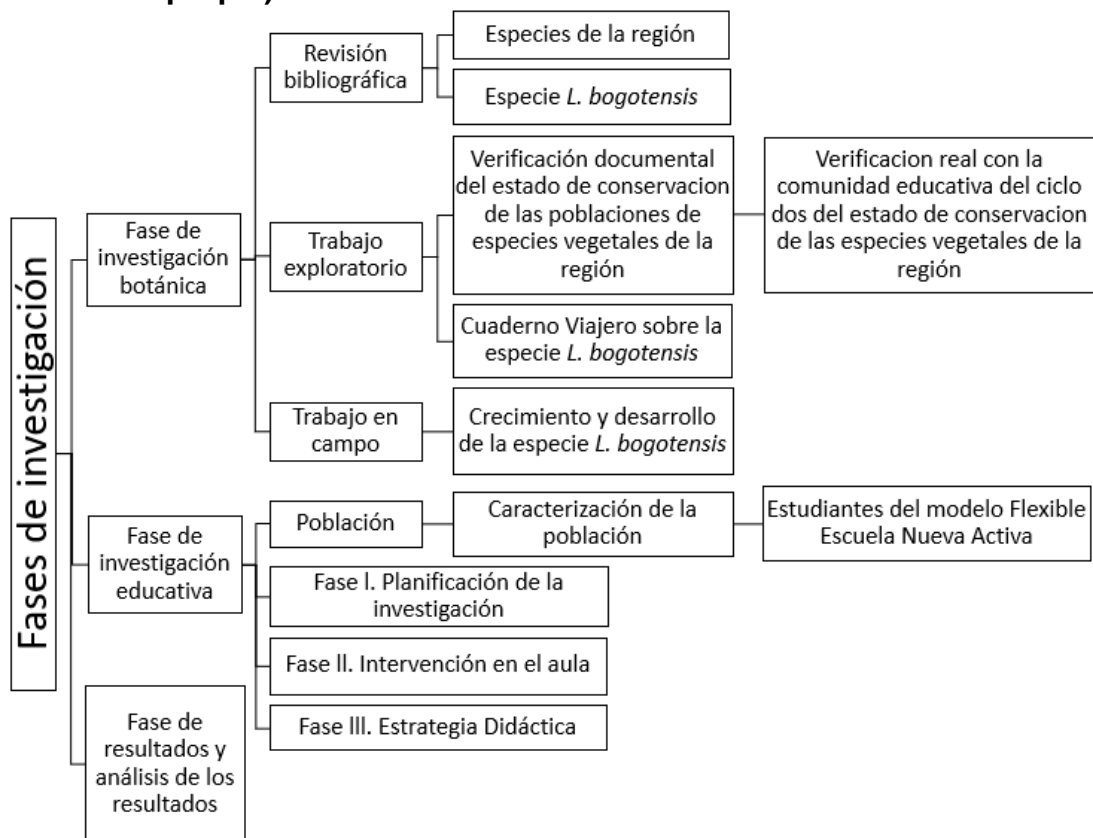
Fases de investigación

Fase de investigación botánica

Revisión bibliográfica

Especies de la región

Especie *L. bogotensis*

Trabajo exploratorio

Verificación documental del estado de conservacion de las poblaciones de especies vegetales de la región

Verificacion real con la comunidad educativa del ciclo dos del estado de conservacion de las especies vegetales de la región

Cuaderno Viajero sobre la especie *L. bogotensis*

Trabajo en campo

Crecimiento y desarrollo de la especie *L. bogotensis*

Fase de investigación educativa

Población

Caracterización de la población

Estudiantes del modelo Flexible Escuela Nueva Activa

Fase l. Planificación de la investigación

Fase ll. Intervención en el aula

Fase lll. Estrategia Didáctica

Fase de resultados y análisis de los resultados